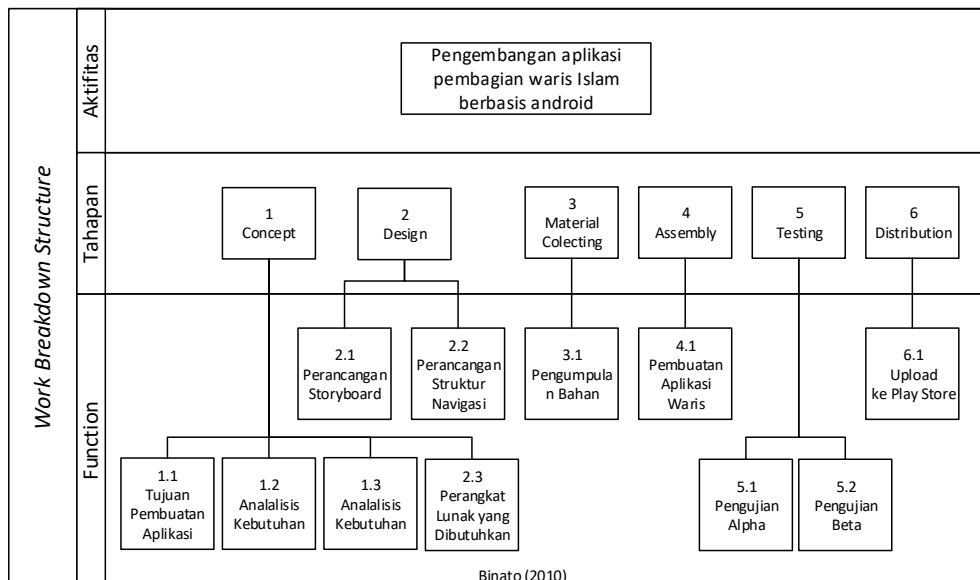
Work Breakdown Structure

Aktifitas

Pengembangan aplikasi pembagian waris Islam berbasis android

Tahapan

1
Concept

2
Design

3
Material Colecting

4
Assembly

5
Testing

6
Distribution

Function

2.1
Perancangan Storyboard

2.2
Perancangan Struktur Navigasi

3.1
Pengumpula n Bahan

4.1
Pembuatan Aplikasi Waris

6.1
Upload ke Play Store

1.1
Tujuan Pembuatan Aplikasi

1.2
Analalisis Kebutuhan

1.3
Analalisis Kebutuhan

2.3
Perangkat Lunak yang Dibutuhkan

5.1
Pengujian Alpha

5.2
Pengujian Beta

Binato (2010)